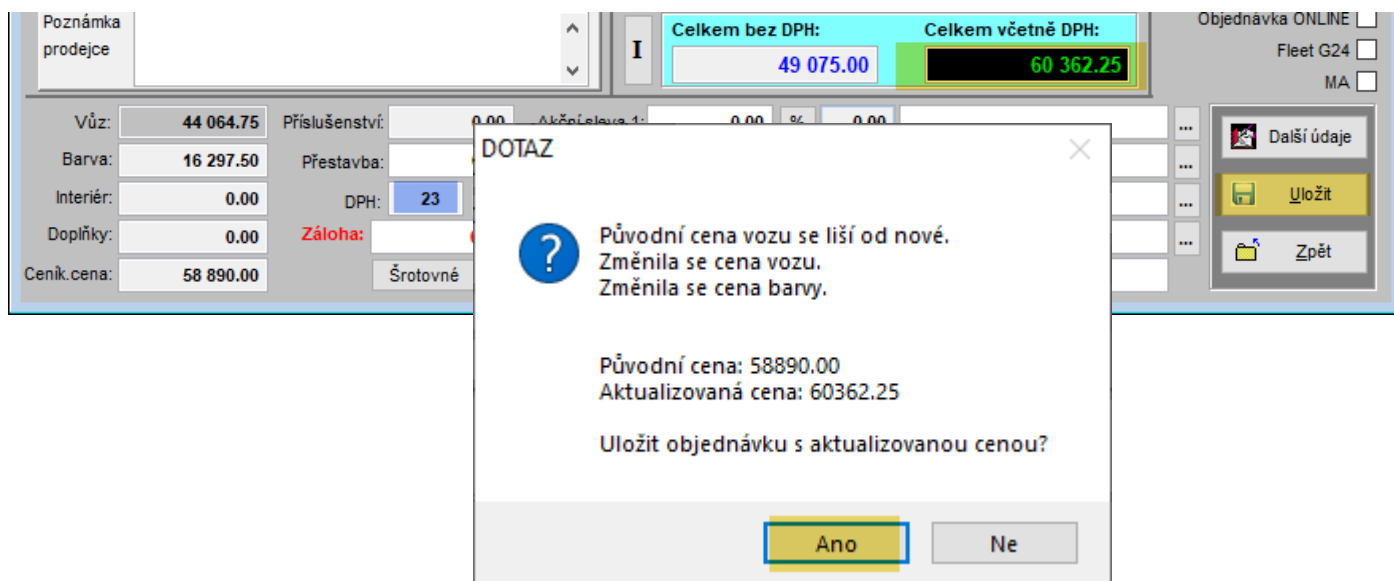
Poznámka prodejce

I

Celkem bez DPH:
49 075.00

Celkem včetně DPH:
60 362.25

Objednávka ONLINE
Fleet G24
MA

Vůz: 44 064.75
Barva: 16 297.50
Interiér: 0.00
Doplňky: 0.00
Ceník.cena: 58 890.00

Příslušenství: 0.00
Přestavba:
DPH: 23
Záloha:
Šrotovné

Akční sleva 1: 0.00 % 0.00

Další údaje
Uložit
Zpět

DOTAZ

Původní cena vozu se liší od nové.
Změnila se cena vozu.
Změnila se cena barvy.

Původní cena: 58890.00
Aktualizovaná cena: 60362.25

Uložit objednávku s aktualizovanou cenou?

Ano
Ne